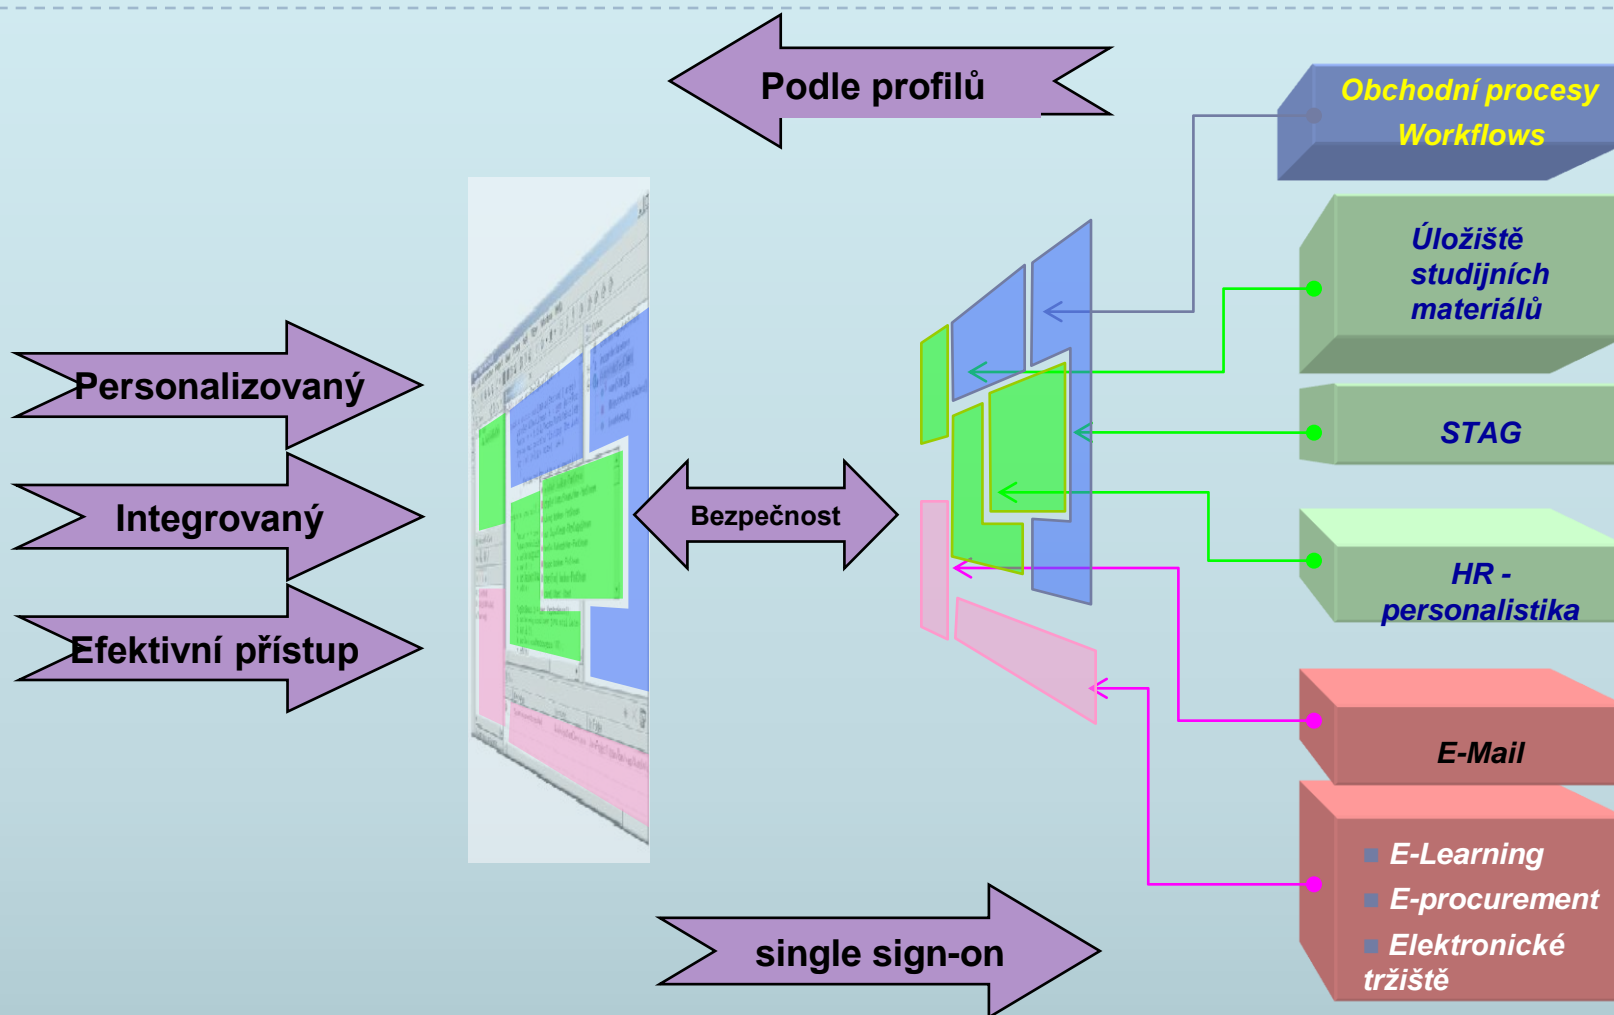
Podle profilů

Obchodní procesy
Workflows

Úložiště studijních materiálů

STAG

HR - personalistika

E-Mail

E-Learning
E-procurement
Elektronické tržiště

Personalizovaný

Integrovaný

Efektivní přístup

Bezpečnost

single sign-on